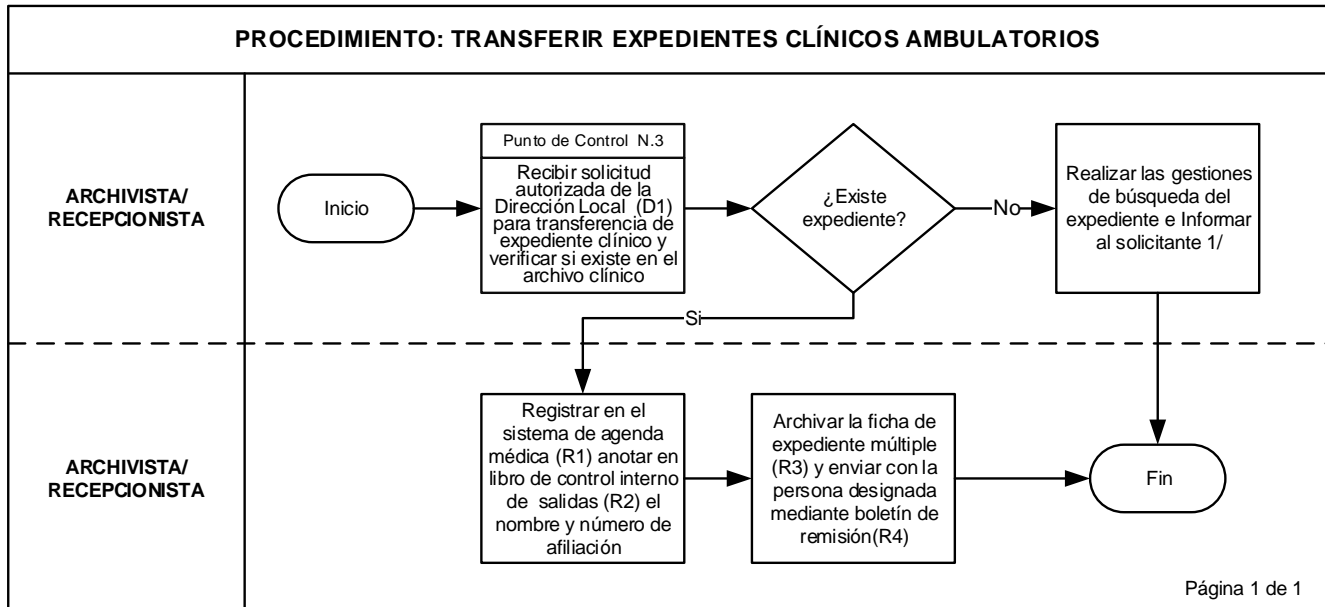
PROCEDIMIENTO: TRANSFERIR EXPEDIENTES CLÍNICOS AMBULATORIOS

ARCHIVISTA/ RECEPCIONISTA

Inicio

Punto de Control N.3

Recibir solicitud autorizada de la Dirección Local (D1) para transferencia de expediente clínico y verificar si existe en el archivo clínico

¿Existe expediente?

No

Realizar las gestiones de búsqueda del expediente e Informar al solicitante 1/

Si

ARCHIVISTA/ RECEPCIONISTA

Registrar en el sistema de agenda médica (R1) anotar en libro de control interno de salidas (R2) el nombre y número de afiliación

Archivar la ficha de expediente múltiple (R3) y enviar con la persona designada mediante boletín de remisión(R4)

Fin

Página 1 de 1